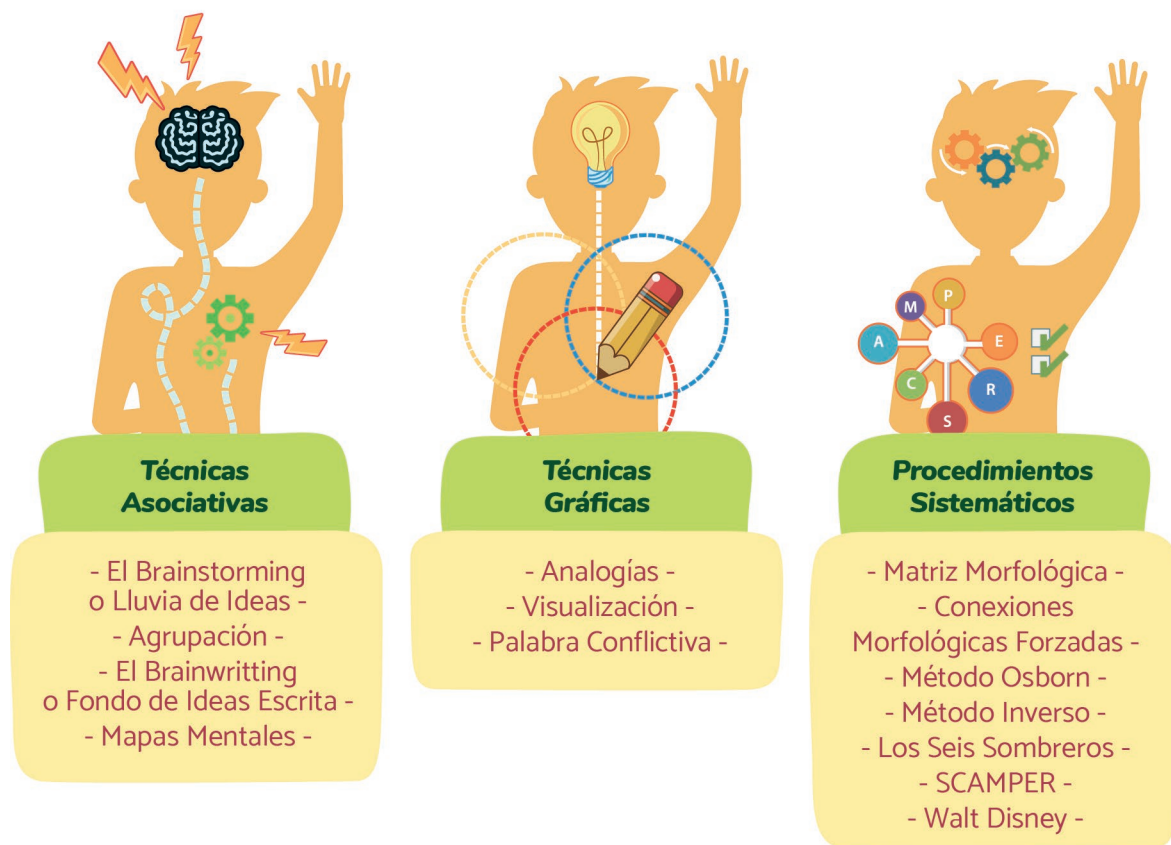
M

P

A

E

C

R

S

Técnicas Asociativas

- El Brainstorming o Lluvia de Ideas -
- Agrupación -
- El Brainwritting o Fondo de Ideas Escrita -
- Mapas Mentales -

Técnicas Gráficas

- Analogías -
- Visualización -
- Palabra Conflictiva -

Procedimientos Sistemáticos

- Matriz Morfológica -
- Conexiones Morfológicas Forzadas -
- Método Osborn -
- Método Inverso -
- Los Seis Sombreros -
- SCAMPER -
- Walt Disney -